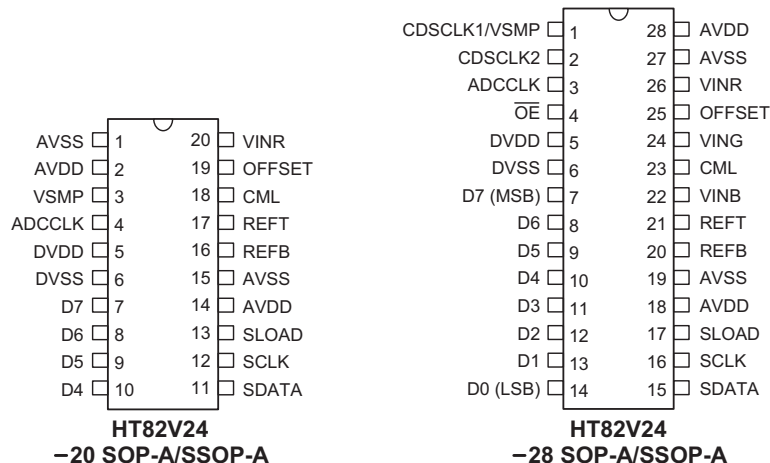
AVSS 1
AVDD 2
VSMP 3
ADCCLK 4
DVDD 5
DVSS 6
D7 7
D6 8
D5 9
D4 10
20 VINR
19 OFFSET
18 CML
17 REFT
16 REFB
15 AVSS
14 AVDD
13 SLOAD
12 SCLK
11 SDATA

HT82V24
−20 SOP-A/SSOP-A

CDSCLK1/VSMP 1
CDSCLK2 2
ADCCLK 3
$\overline{OE}$ 4
DVDD 5
DVSS 6
D7 (MSB) 7
D6 8
D5 9
D4 10
D3 11
D2 12
D1 13
D0 (LSB) 14
28 AVDD
27 AVSS
26 VINR
25 OFFSET
24 VING
23 CML
22 VINB
21 REFT
20 REFB
19 AVSS
18 AVDD
17 SLOAD
16 SCLK
15 SDATA

HT82V24
−28 SOP-A/SSOP-A